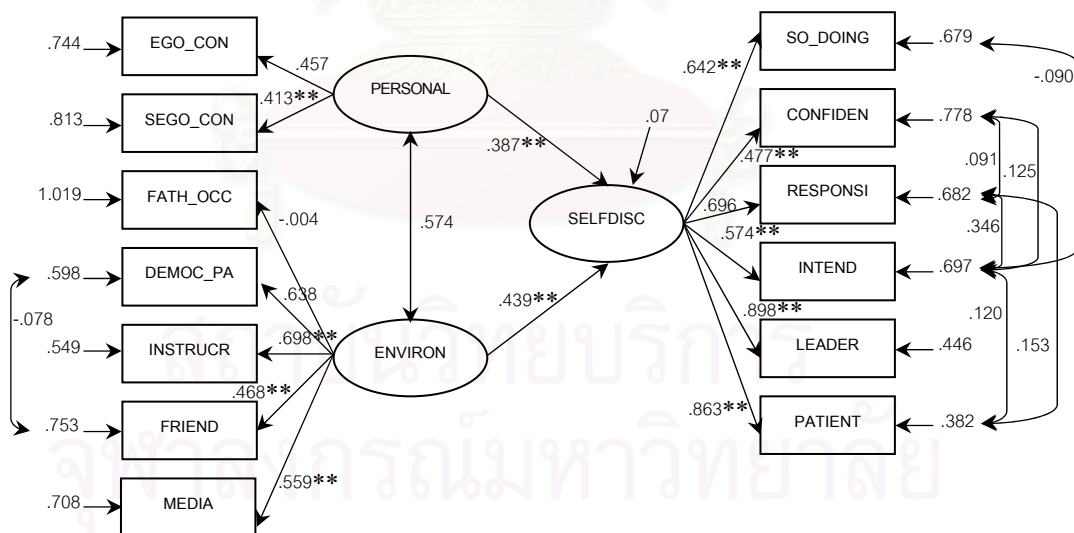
.744 EGO_CON
.813 SEGO_CON
1.019 FATH_OCC
.598 DEMOC_PA
.549 INSTRUCR
.753 FRIEND
.708 MEDIA
-.078
.457
.413**
PERSONAL
-.004
.574
.638
.698**
.468**
.559**
ENVIRON
.387**
.439**
.07
SELFDISC
.642**
.477**
.696
.574**
.898**
.863**
SO_DOING .679
CONFIDEN .778
RESPONSI .682
INTEND .697
LEADER .446
PATIENT .382
-.090
.091
.125
.346
.120
.153
สถาบันวิทยบริการ
จุฬาลงกรณ์มหาวิทยาลัย